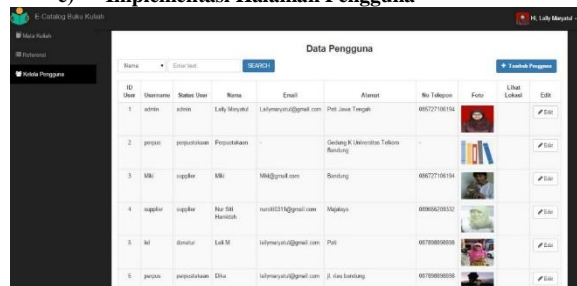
c) Implementasi Halaman Pengguna

E-Catalog Buku Kuliah

Hi, Lolly Mayatul

Mata Kuliah

Referensi

Kelola Pengguna

Data Pengguna

Nama ▾ Enter text SEARCH

+ Tambah Pengguna

| ID User | Username | Status User | Nama | Email | Alamat | No Telepon | Foto | Lihat Lokasi | Edit |
|---|---|---|---|---|---|---|---|---|---|
| 1 | admin | admin | Lolly Mayatul | Lollymayatul@gmail.com | Pati Jawa Tengah | 085727106194 | | | Edit |
| 2 | perpus | perpustakaan | Perpustakaan | - | Gedung K Universitas Telkom Bandung | - | | | Edit |
| 3 | Miki | supplier | Miki | Miki@gmail.com | Bandung | 085727106194 | | | Edit |
| 4 | supplier | supplier | Nur Siti Hanifah | nursiti0319@gmail.com | Majalaya | 089656209332 | | | Edit |
| 5 | lol | donatur | Loli M | lollymayatul@gmail.com | Pati | 087898898898 | | | Edit |
| 6 | perpus | perpustakaan | Dika | lollymayatul@gmail.com | jl. rias bandung | 087898898898 | | | Edit |